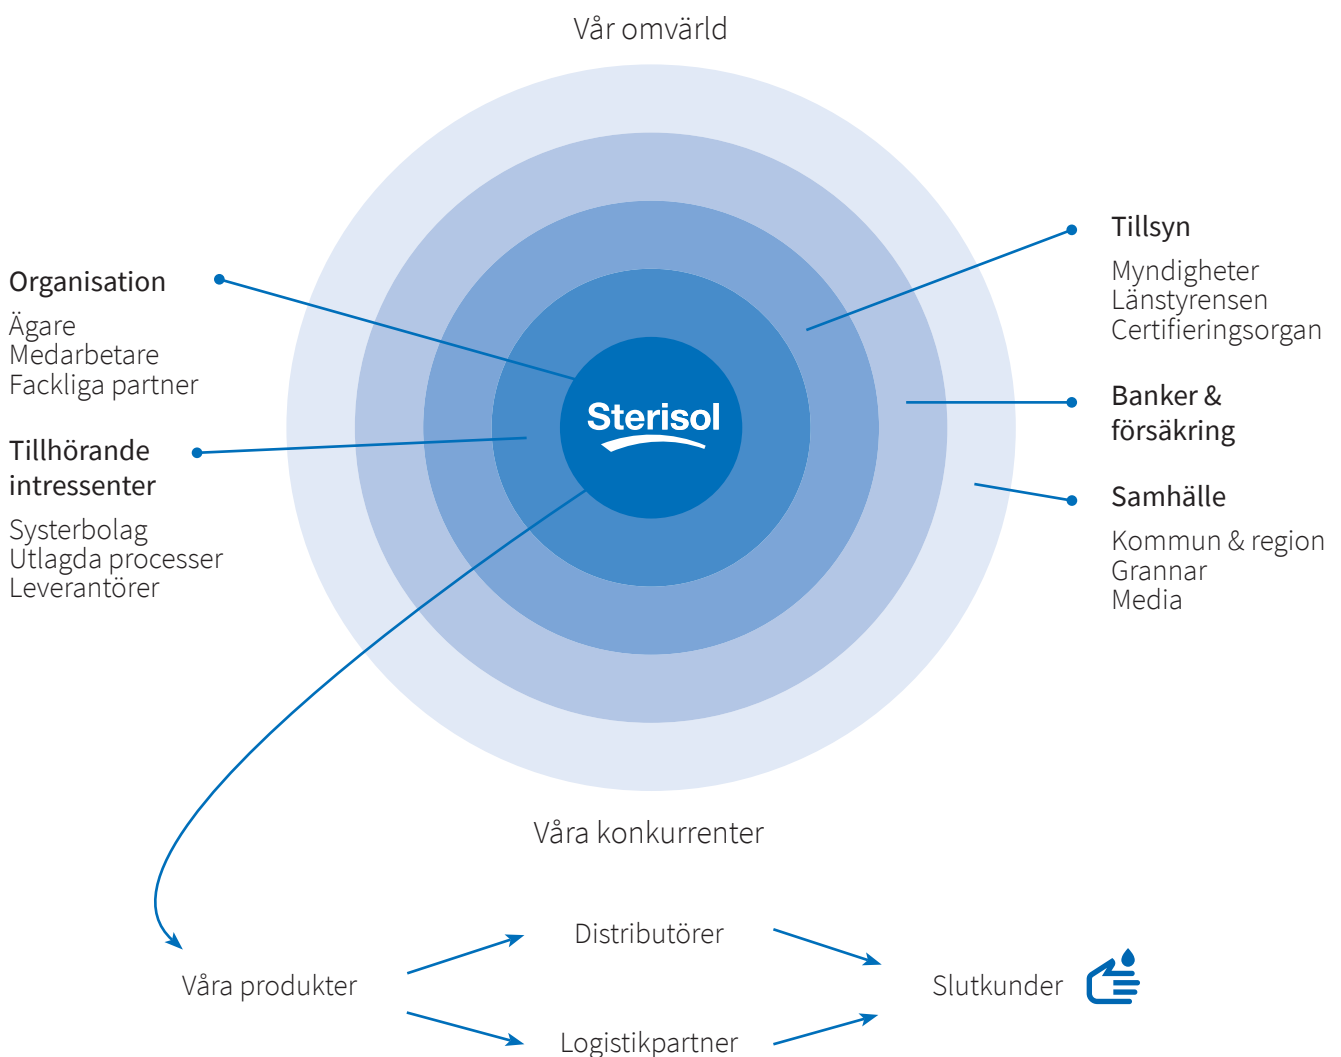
Vår omvärld

Organisation

Ägare
Medarbetare
Fackliga partner

Tillhörande intressenter

Systerbolag
Utlagda processer
Leverantörer

Sterisol

Tillsyn

Myndigheter
Länstyrensen
Certifieringsorgan

Banker & försäkring

Samhälle

Kommun & region
Grannar
Media

Våra konkurrenter

Våra produkter

Distributörer

Logistikpartner

Slutkunder